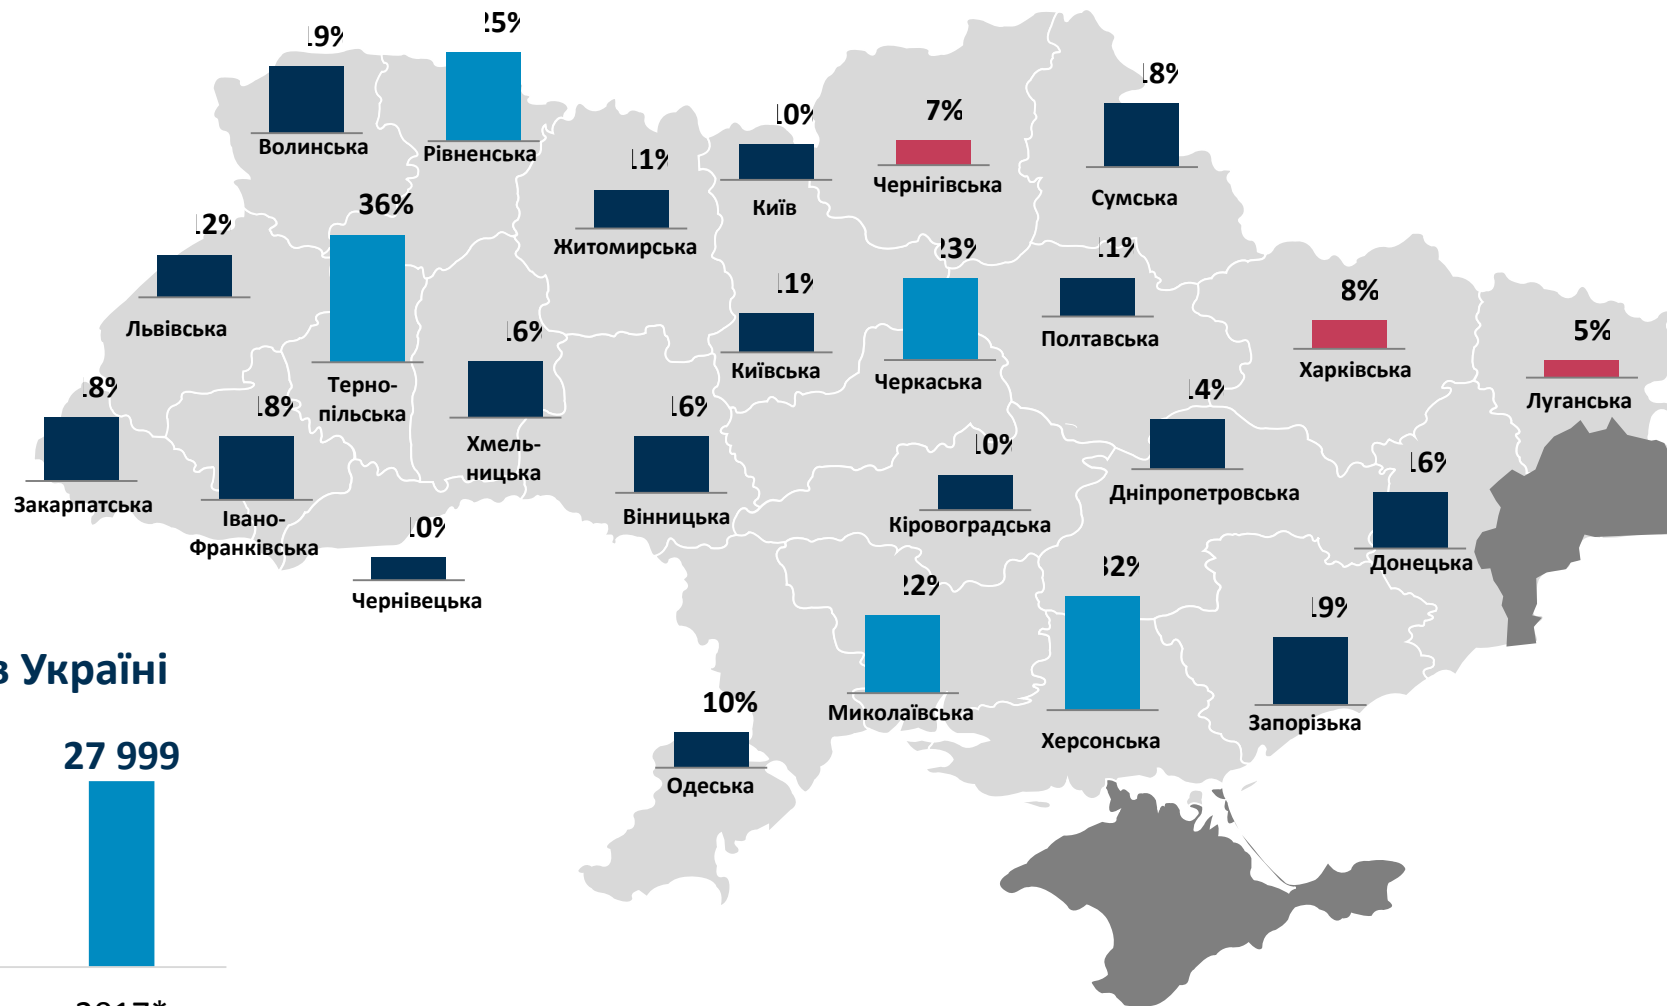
19%
Волинська
25%
Рівненська
10%
Київ
7%
Чернігівська
18%
Сумська
11%
Житомирська
12%
Львівська
36%
Терно-пільська
23%
11%
Полтавська
11%
Київська
Черкаська
8%
Харківська
5%
Луганська
16%
Хмель-ницька
18%
Закарпатська
18%
Івано-Франківська
16%
Вінницька
10%
Кіровоградська
14%
Дніпропетровська
16%
Донецька
10%
Чернівецька
22%
Миколаївська
32%
Херсонська
19%
Запорізька
10%
Одеська
в Україні
27 999
2017*